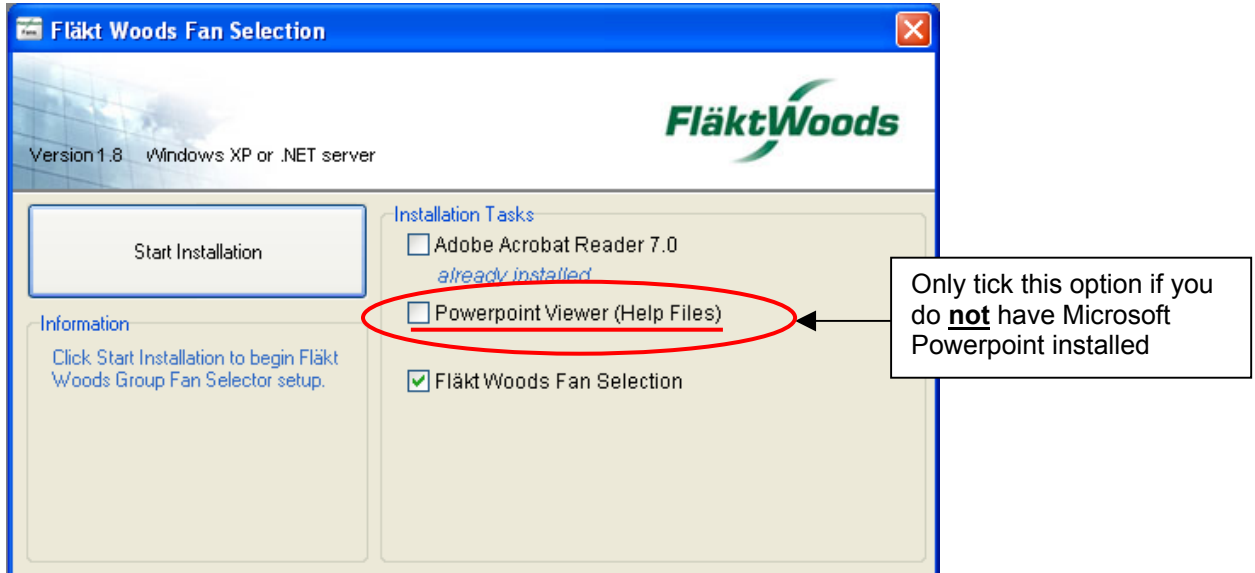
Fläkt Woods Fan Selection

FläktWoods

Version 1.8 Windows XP or .NET server

Start Installation

Information

Click Start Installation to begin Fläkt Woods Group Fan Selector setup.

Installation Tasks

Adobe Acrobat Reader 7.0

already installed

Powerpoint Viewer (Help Files)

Fläkt Woods Fan Selection

Only tick this option if you do **not** have Microsoft Powerpoint installed